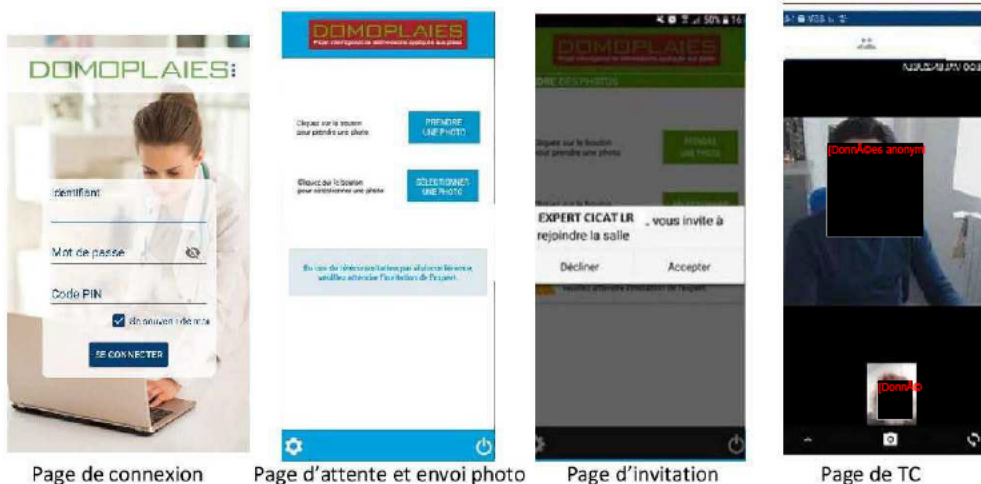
DOMOPLAIES

Identifiant

Mot de passe

Code PIN

Se souvenir de moi

SE CONNECTER

Page de connexion

DOMOPLAIES

Cliquez sur le bouton pour prendre une photo

PRENDRE UNE PHOTO

Cliquez sur le bouton pour sélectionner une photo

SÉLECTIONNER UNE PHOTO

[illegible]

Page d'attente et envoi photo

DOMOPLAIES

EXPERT CICAT LR , vous invite à rejoindre la salle

Décliner

Accepter

Page d'invitation

[DonnÃ©es anonym

[DonnÃ©

Page de TC